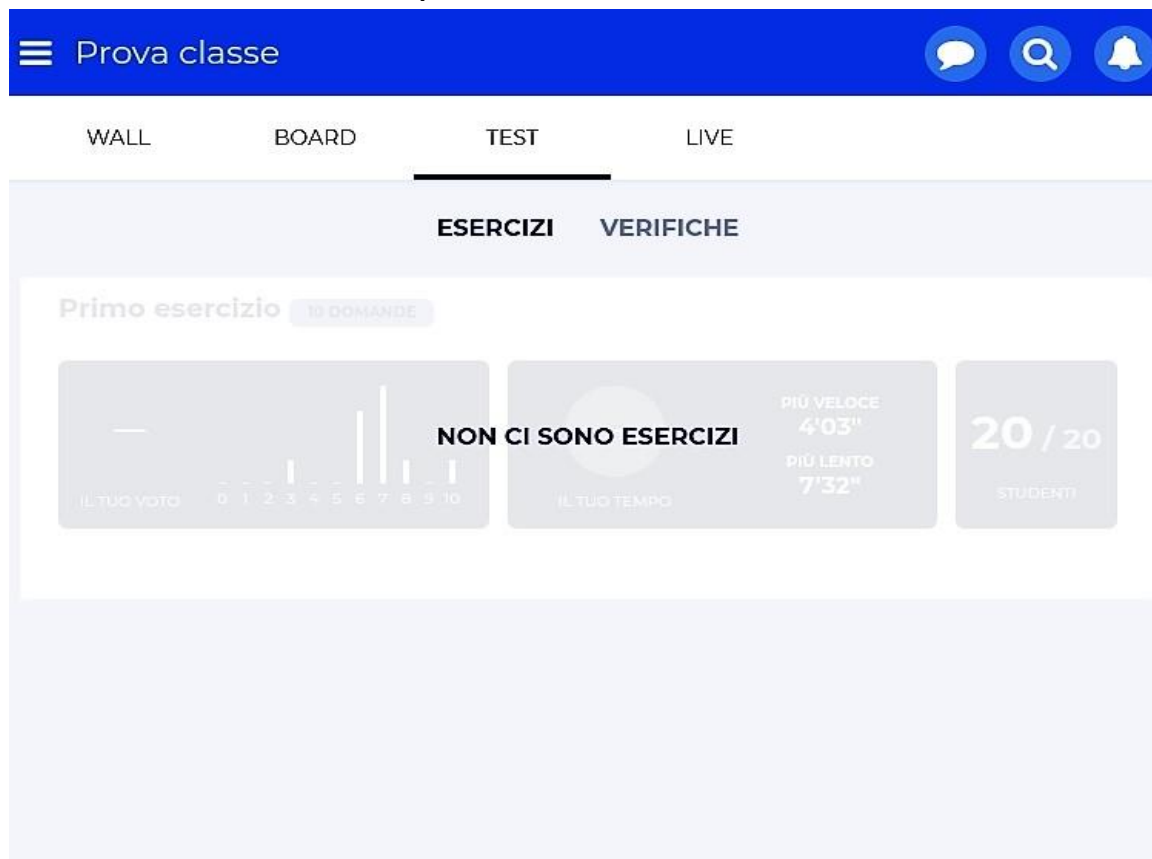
Prova classe

WALL BOARD TEST LIVE

ESERCIZI VERIFICHE

Primo esercizio 10 DOMANDE

—
IL TUO VOTO
0 1 2 3 4 5 6 7 8 9 10

NON CI SONO ESERCIZI

IL TUO TEMPO
PIÙ VELOCE
4'03"
PIÙ LENTO
7'32"

20 / 20
STUDENTI